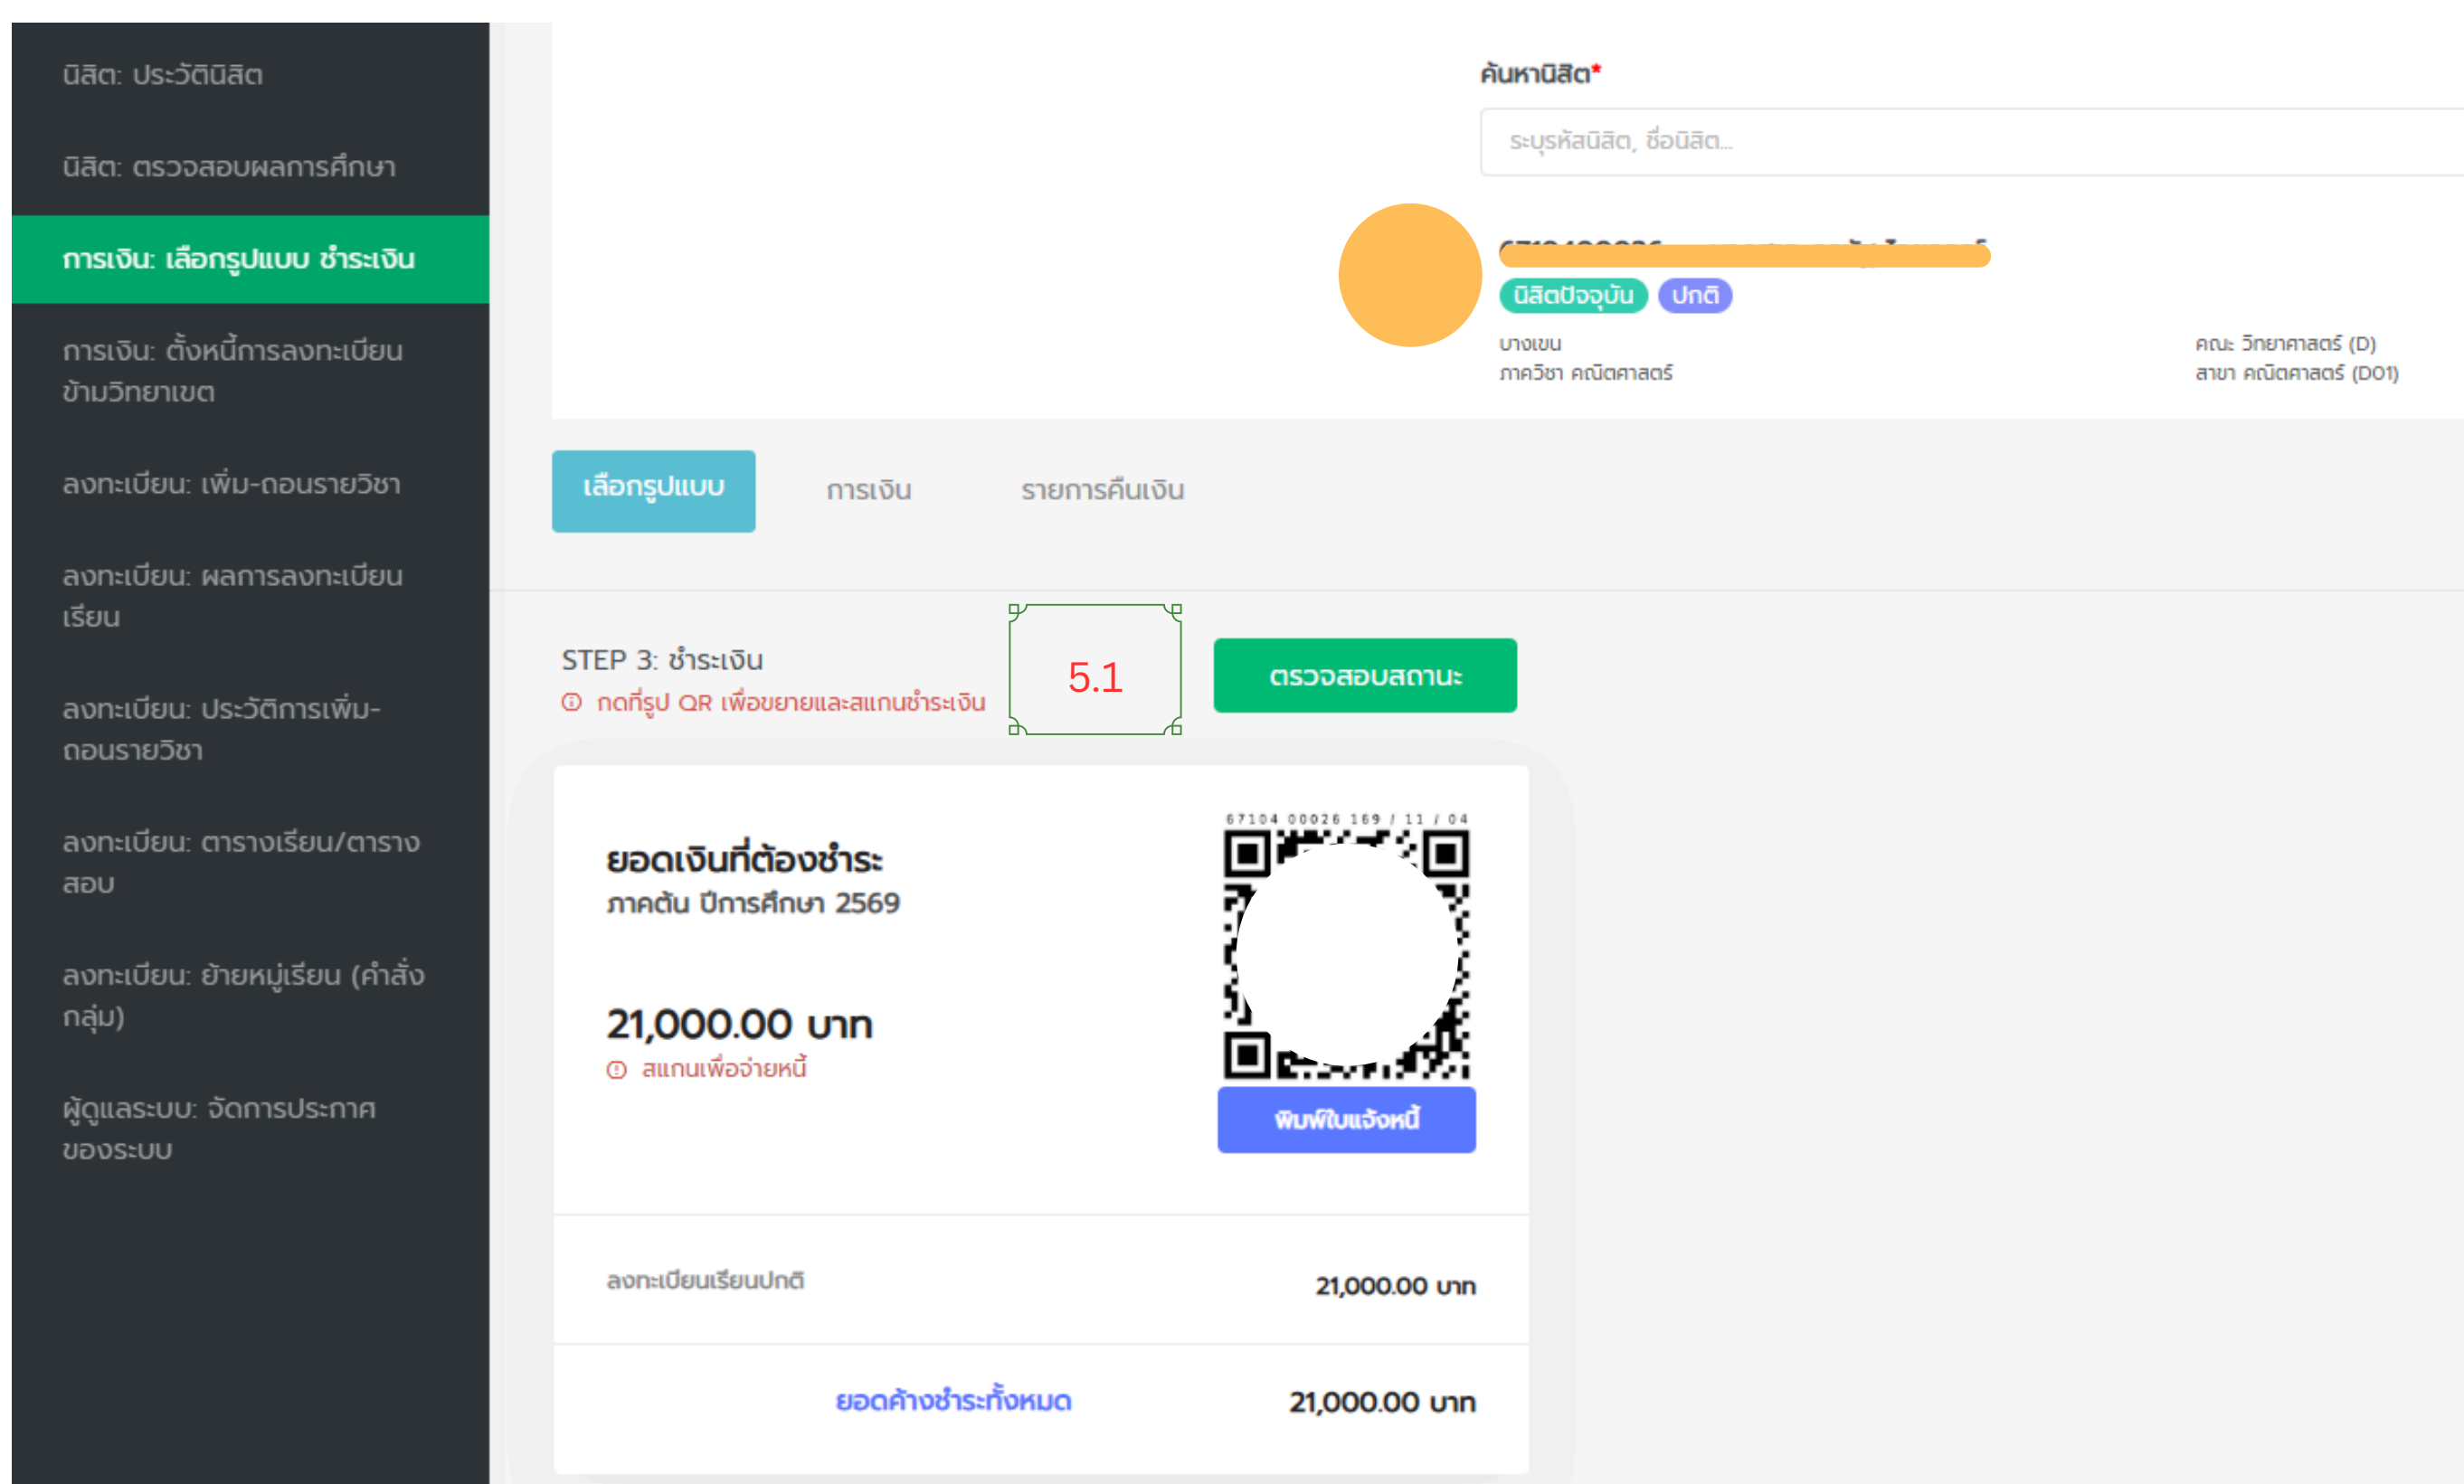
นิสิต: ประวัตินิสิต

นิสิต: ตรวจสอบผลการศึกษา

การเงิน: เลือกรูปแบบ ชำระเงิน

การเงิน: ตั้งหนี้การลงทะเบียนข้ามวิทยาเขต

ลงทะเบียน: เพิ่ม-ถอนรายวิชา

ลงทะเบียน: ผลการลงทะเบียนเรียน

ลงทะเบียน: ประวัติการเพิ่ม-ถอนรายวิชา

ลงทะเบียน: ตารางเรียน/ตารางสอบ

ลงทะเบียน: ย้ายหมู่เรียน (คำสั่งกลุ่ม)

ผู้ดูแลระบบ: จัดการประกาศของระบบ

ค้นหานิสิต*

ระบุรหัสนิสิต, ชื่อนิสิต...

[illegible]

นิสิตปัจจุบัน ปกติ

บางเขน
ภาควิชา คณิตศาสตร์

คณะ วิทยาศาสตร์ (D)
สาขา คณิตศาสตร์ (D01)

เลือกรูปแบบ การเงิน รายการคืนเงิน

STEP 3: ชำระเงิน
ⓘ กดที่รูป QR เพื่อขยายและสแกนชำระเงิน

5.1

ตรวจสอบสถานะ

ยอดเงินที่ต้องชำระ
ภาคต้น ปีการศึกษา 2569

21,000.00 บาท
ⓘ สแกนเพื่อจ่ายหนี้

67104 00026 169 / 11 / 04

พิมพ์ใบแจ้งหนี้

| ลงทะเบียนเรียนปกติ | 21,000.00 บาท |
|---|---|
| ยอดค้างชำระทั้งหมด | 21,000.00 บาท |